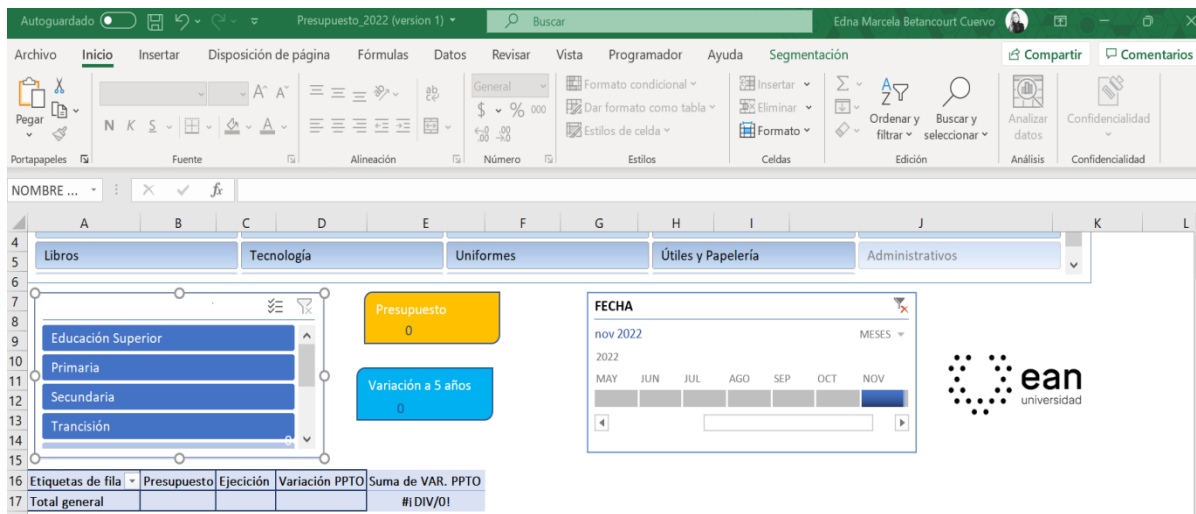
Autoguardado Presupuesto_2022 (version 1) Buscar Edna Marcela Betancourt Cuervo

Archivo Inicio Insertar Disposición de página Fórmulas Datos Revisar Vista Programador Ayuda Segmentación Compartir Comentarios

Pegar
Portapapeles
N K S
Fuente
Alineación
General
$ % 000
Número
Formato condicional
Dar formato como tabla
Estilos de celda
Estilos
Insertar
Eliminar
Formato
Celdas
Ordenar y filtrar
Buscar y seleccionar
Edición
Analizar datos
Análisis
Confidencialidad
Confidencialidad

NOMBRE ... fx

| | A | B | C | D | E | F | G | H | I | J | K | L |
|---|---|---|---|---|---|---|---|---|---|---|---|---|

4
5 Libros Tecnología Uniformes Útiles y Papelería Administrativos
6
7
8
9 Educación Superior
10 Primaria
11 Secundaria
12
13 Trancisión
14
15

Presupuesto
0

Variación a 5 años
0

FECHA
nov 2022 MESES
2022
MAY JUN JUL AGO SEP OCT NOV

ean
universidad

| 16 | Etiquetas de fila | Presupuesto | Ejecición | Variación PPTO | Suma de VAR. PPTO |
|---|---|---|---|---|---|
| 17 | Total general | | | | #¡DIV/0! |